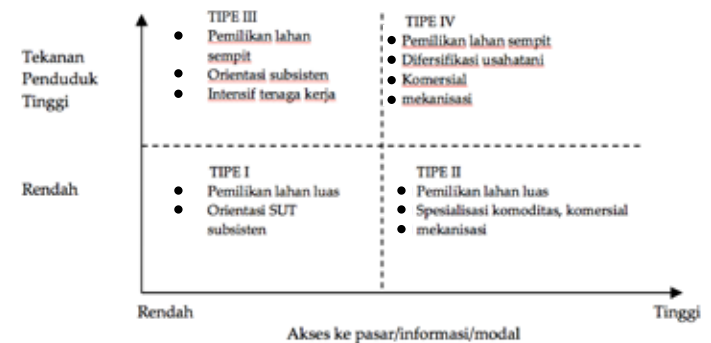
Tekanan Penduduk Tinggi

TIPE III
- Pemilikan lahan sempit
- Orientasi subsisten
- Intensif tenaga kerja

TIPE IV
- Pemilikan lahan sempit
- Difersifikasi usahatani
- Komersial
- mekanisasi

Rendah

TIPE I
- Pemilikan lahan luas
- Orientasi SUT subsisten

TIPE II
- Pemilikan lahan luas
- Spesialisasi komoditas, komersial
- mekanisasi

Rendah

Tinggi

Akses ke pasar/informasi/modal